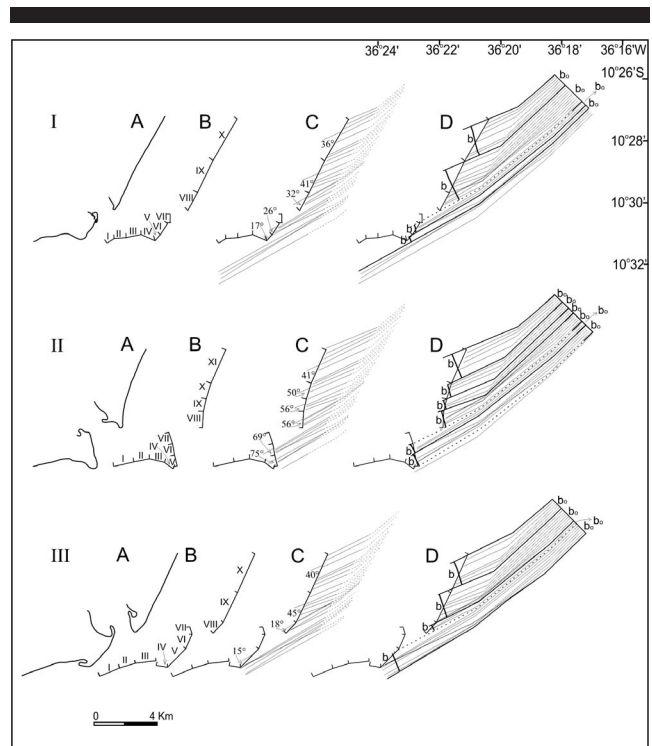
36°24' 36°22' 36°20' 36°18' 36°16'W

10°26'S

10°28'

10°30'

10°32'

I A B C D

X IX VIII

V VII VI IV I II III

36° 41° 32° 26° 17°

b₀ b₀ b₀ b b b b

II A B C D

XI X IX VIII

VII VI IV III V I II

41° 50° 56° 56° 69° 75°

b₀ b₀ b₀ b₀ b₀ b b b b b b

III A B C D

X IX VIII

VII VI IV V III II I

40° 45° 18° 15°

b₀ b₀ b₀ b b b b

0 4 Km